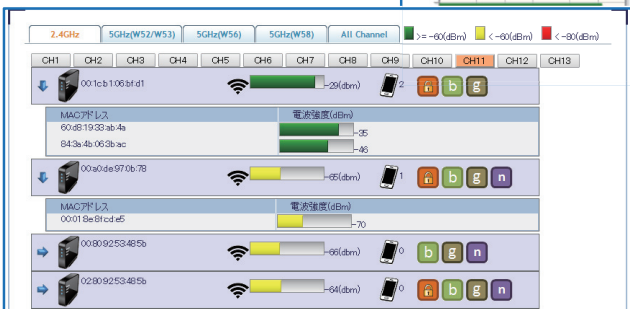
2.4GHz | 5GHz(W52/W53) | 5GHz(W56) | 5GHz(W58) | All Channel

>= -60(dBm)  < -60(dBm)  < -80(dBm)

CH1 CH2 CH3 CH4 CH5 CH6 CH7 CH8 CH9 CH10 CH11 CH12 CH13

00:1c:b1:06:bf:d1 -29(dbm) 2 b g

| MACアドレス | 電波強度(dBm) |
|---|---|
| 60:d8:19:33:ab:4a | -35 |
| 84:3a:4b:06:3b:ac | -46 |

00:a0:de:97:0b:76 -65(dbm) 1 b g n

| MACアドレス | 電波強度(dBm) |
|---|---|
| 00:01:8e:8f:cd:e5 | -70 |

00:80:92:53:48:5b -66(dbm) 0 b g n

02:80:92:53:48:5b -64(dbm) 0 b g n